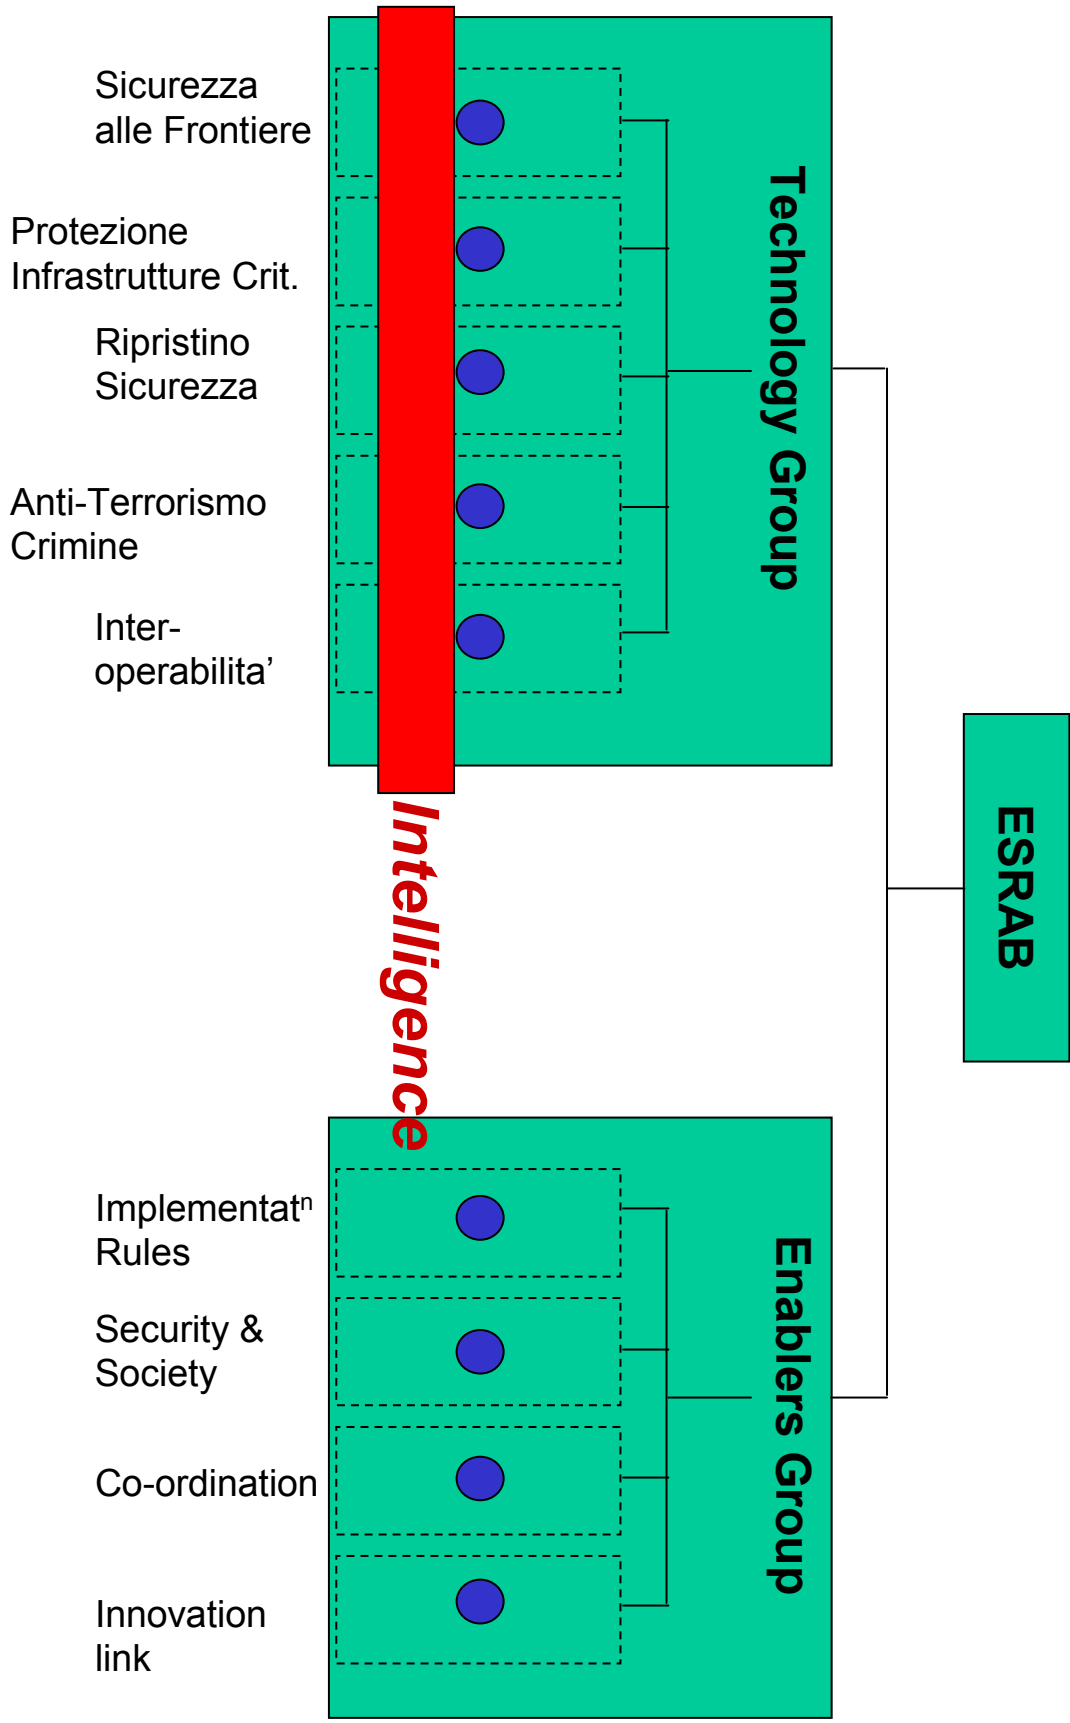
Sicurezza alle Frontiere

Protezione Infrastrutture Crit.

Ripristino Sicurezza

Anti-Terrorismo Crimine

Inter-operabilita'

Technology Group

Intelligence

ESRAB

Implementat$^n$ Rules

Security & Society

Co-ordination

Innovation link

Enablers Group